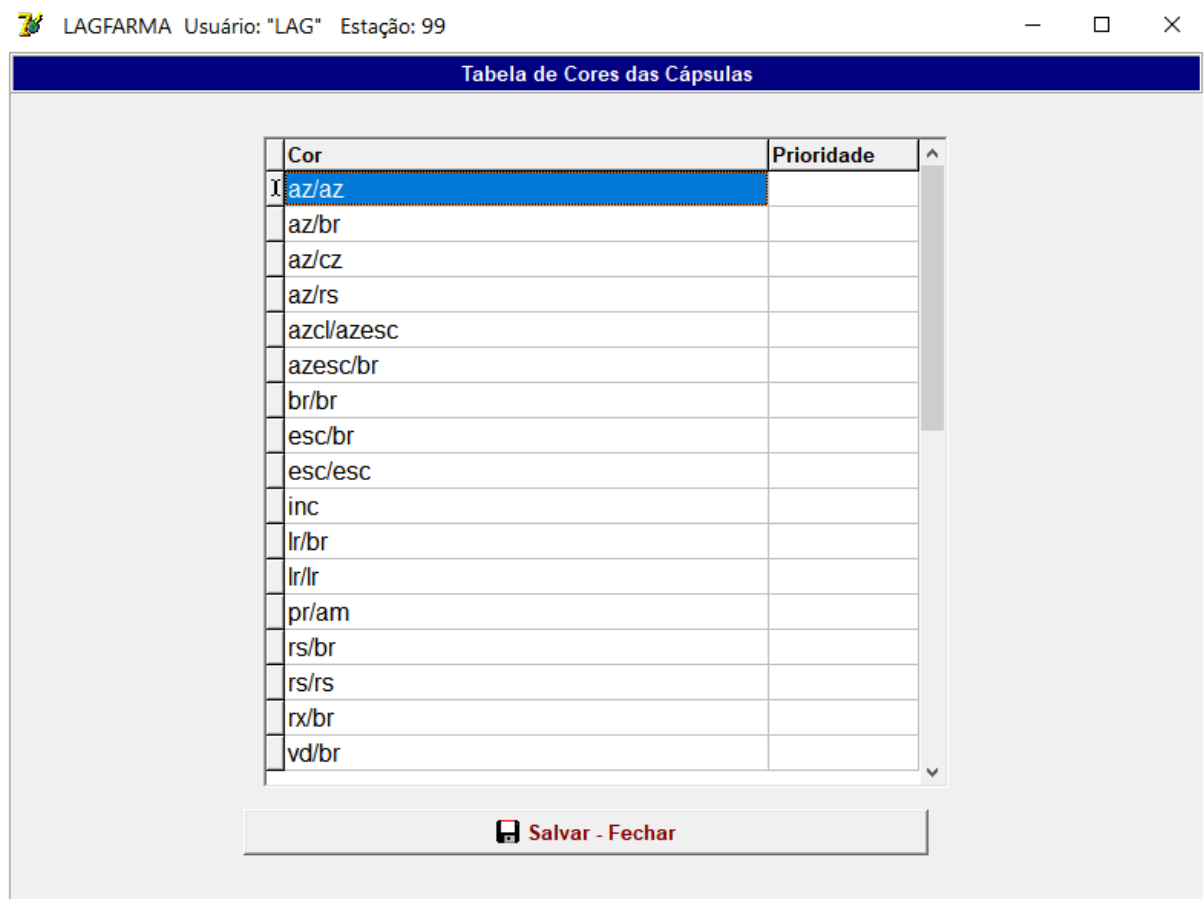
LAGFARMA Usuário: "LAG" Estação: 99

Tabela de Cores das Cápsulas

| Cor | Prioridade |
|---|---|
| az/az | |
| az/br | |
| az/cz | |
| az/rs | |
| azcl/azesc | |
| azesc/br | |
| br/br | |
| esc/br | |
| esc/esc | |
| inc | |
| lr/br | |
| lr/lr | |
| pr/am | |
| rs/br | |
| rs/rs | |
| rx/br | |
| vd/br | |

Salvar - Fechar